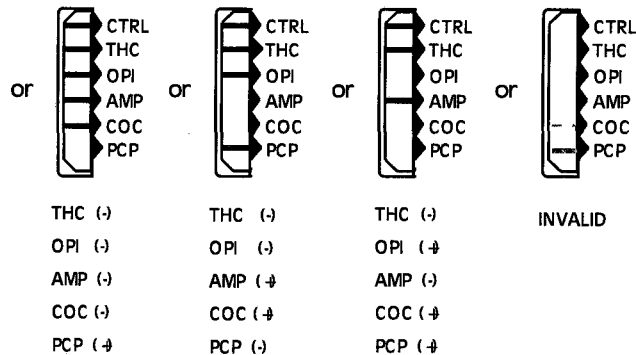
or CTRL THC OPI AMP COC PCP

THC (-)
OPI (-)
AMP (-)
COC (-)
PCP (+)

or CTRL THC OPI AMP COC PCP

THC (-)
OPI (-)
AMP (+)
COC (+)
PCP (-)

or CTRL THC OPI AMP COC PCP

THC (-)
OPI (+)
AMP (-)
COC (+)
PCP (+)

or CTRL THC OPI AMP COC PCP

INVALID